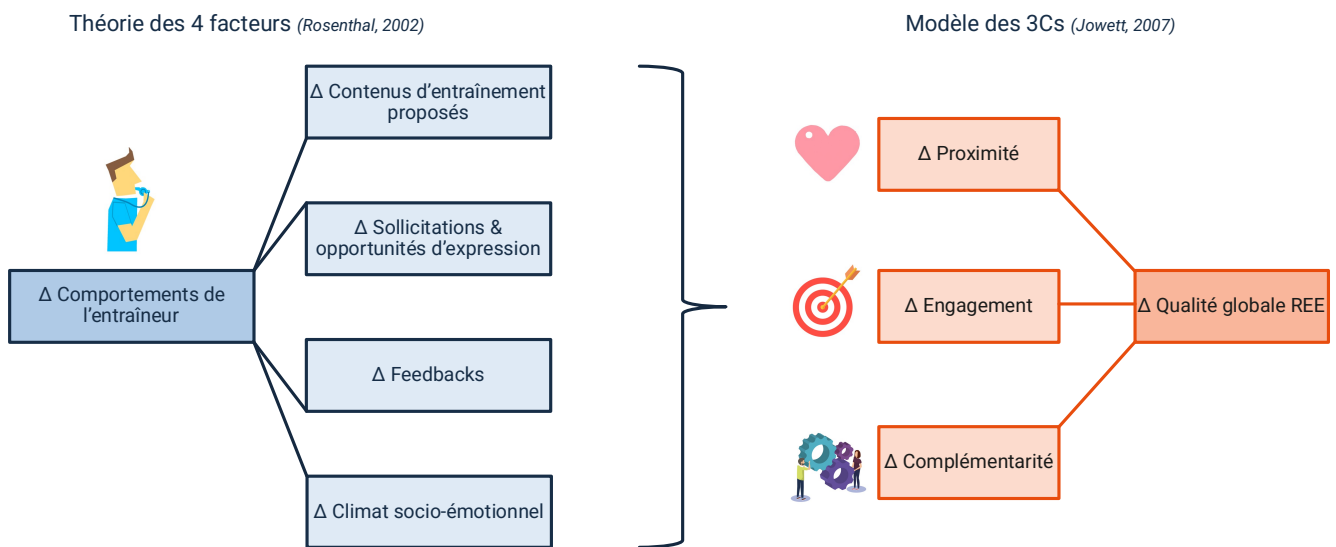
Théorie des 4 facteurs *(Rosenthal, 2002)*

Δ Comportements de l'entraîneur

Δ Contenus d'entraînement proposés

Δ Sollicitations & opportunités d'expression

Δ Feedbacks

Δ Climat socio-émotionnel

Modèle des 3Cs *(Jowett, 2007)*

Δ Proximité

Δ Engagement

Δ Complémentarité

Δ Qualité globale REE